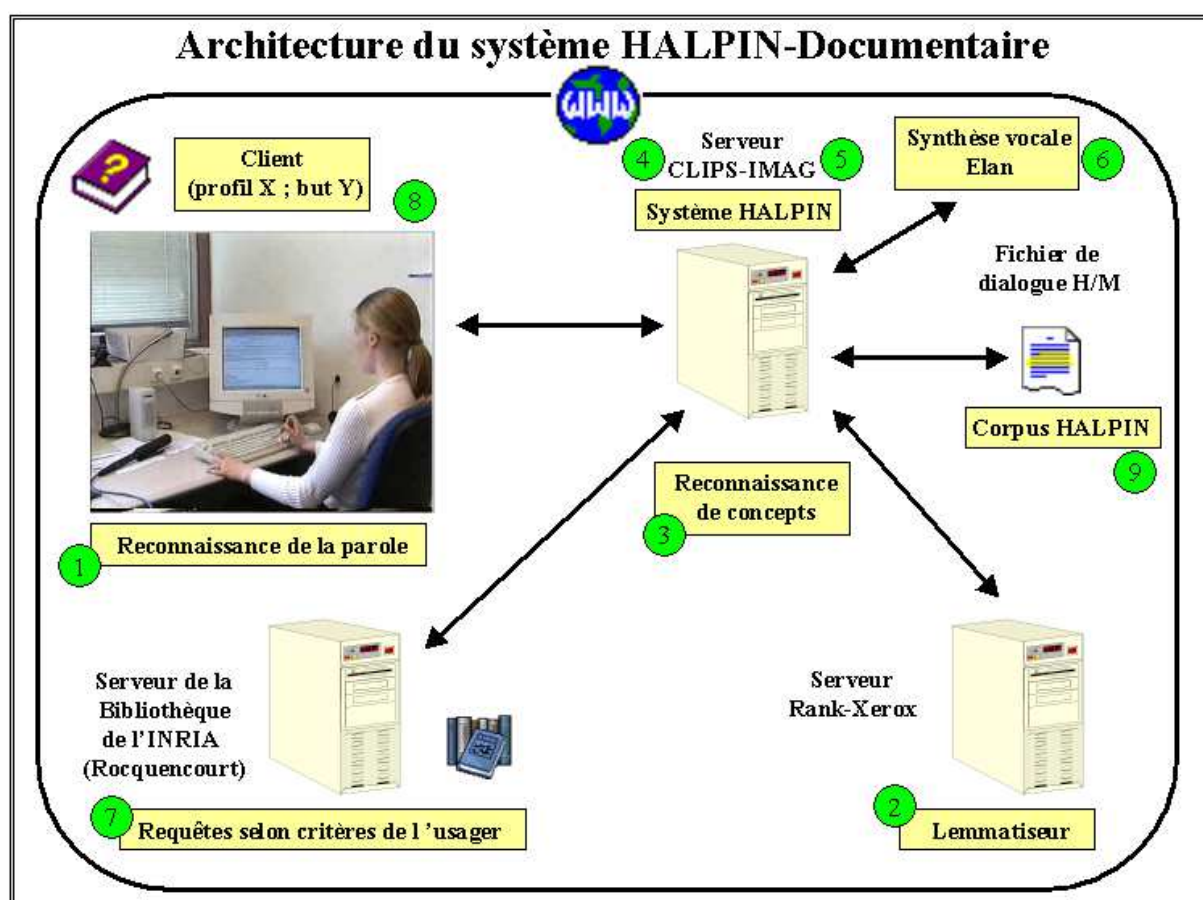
Architecture du système HALPIN-Documentaire

WWW

Client
(profil X ; but Y)

8

4 Serveur
CLIPS-IMAG 5

Système HALPIN

Synthèse vocale
Elan 6

Fichier de
dialogue H/M

Corpus HALPIN

9

Reconnaissance
de concepts

3

1 Reconnaissance de la parole

Serveur de la
Bibliothèque
de l'INRIA
(Rocquencourt)

7 Requêtes selon critères de l 'usager

Serveur
Rank-Xerox

2 Lemmatiseur